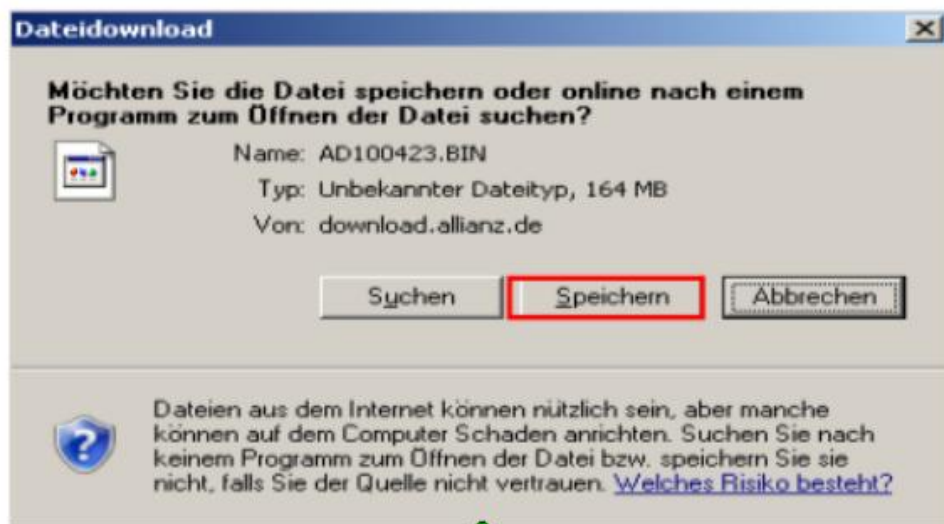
Dateidownload

Möchten Sie die Datei speichern oder online nach einem Programm zum Öffnen der Datei suchen?

Name: AD100423.BIN

Typ: Unbekannter Dateityp, 164 MB

Von: download.allianz.de

Suchen

Speichern

Abbrechen

Dateien aus dem Internet können nützlich sein, aber manche können auf dem Computer Schaden anrichten. Suchen Sie nach keinem Programm zum Öffnen der Datei bzw. speichern Sie sie nicht, falls Sie der Quelle nicht vertrauen. Welches Risiko besteht?